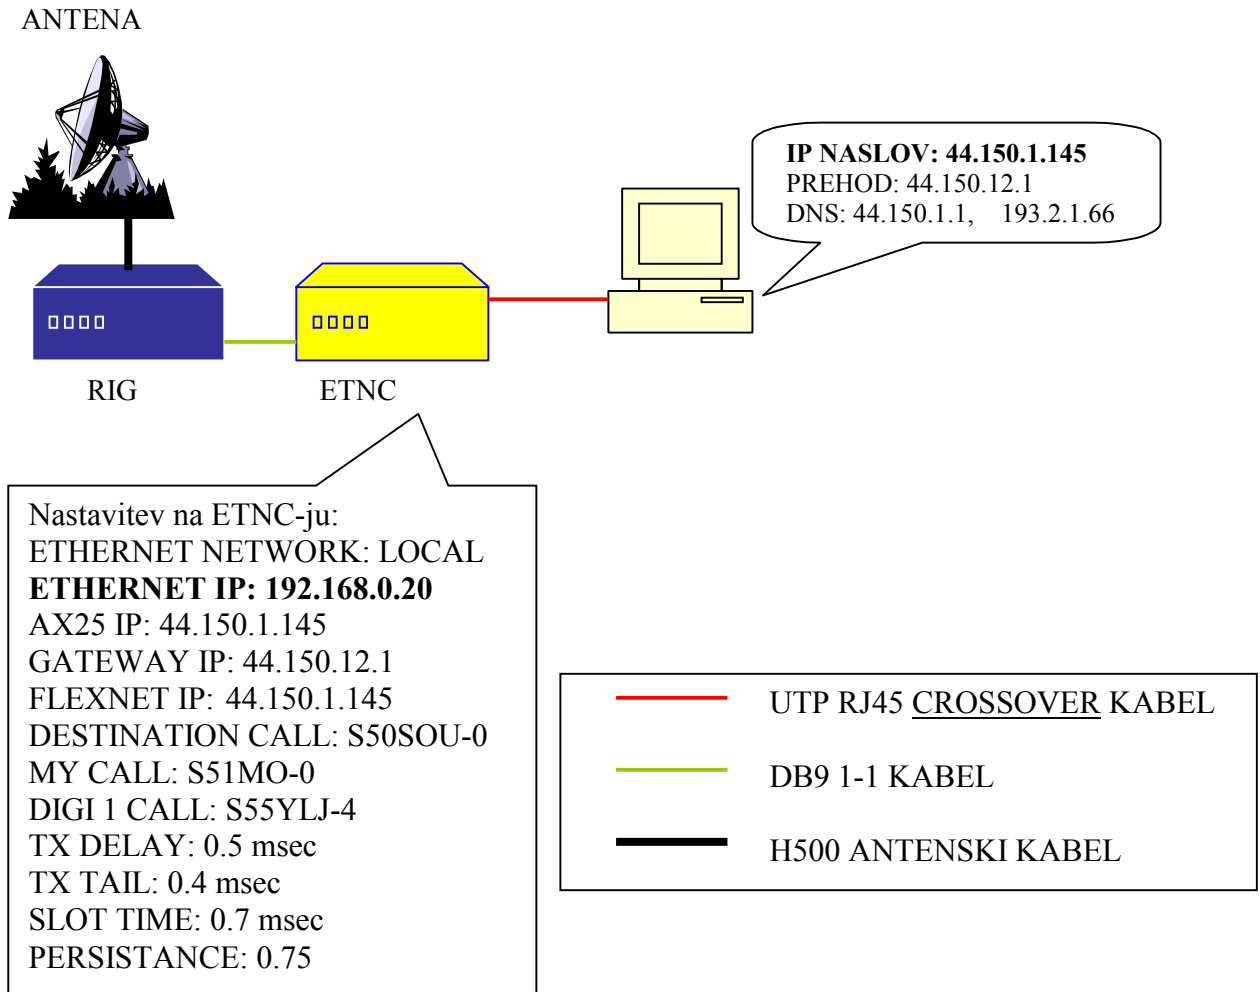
ANTENA

IP NASLOV: 44.150.1.145
PREHOD: 44.150.12.1
DNS: 44.150.1.1, 193.2.1.66

RIG

ETNC

Nastavitev na ETNC-ju:
ETHERNET NETWORK: LOCAL
ETHERNET IP: 192.168.0.20
AX25 IP: 44.150.1.145
GATEWAY IP: 44.150.12.1
FLEXNET IP: 44.150.1.145
DESTINATION CALL: S50SOU-0
MY CALL: S51MO-0
DIGI 1 CALL: S55YLJ-4
TX DELAY: 0.5 msec
TX TAIL: 0.4 msec
SLOT TIME: 0.7 msec
PERSISTANCE: 0.75

UTP RJ45 CROSSOVER KABEL
DB9 1-1 KABEL
H500 ANTENSKI KABEL